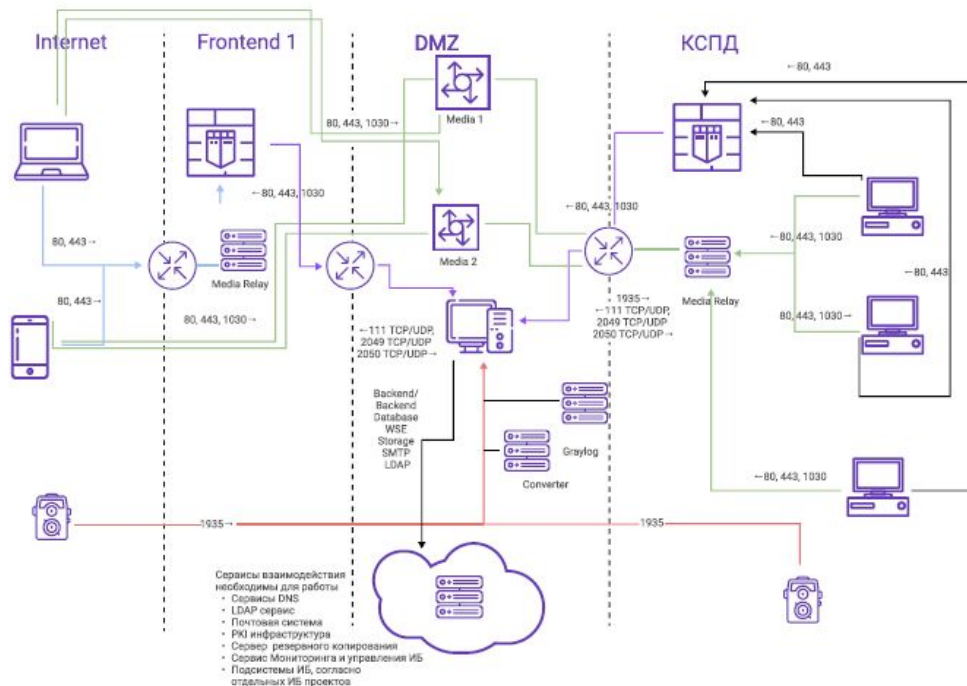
Internet

Frontend 1

DMZ

КСПД

←80, 443

←80, 443

80, 443, 1030→

Media 1

←80, 443, 1030

←80, 443, 1030

←80, 443, 1030

80, 443→

Media 2

←80, 443

Media Relay

80, 443→

Media Relay

80, 443, 1030→

1935→
←111 TCP/UDP,
2049 TCP/UDP
2050 TCP/UDP→

80, 443, 1030→

←111 TCP/UDP,
2049 TCP/UDP
2050 TCP/UDP→

Backend/
Backend
Database
WSE
Storage
SMTP
LDAP

Graylog

Converter

←80, 443, 1030

1935→

1935

Сервисы взаимодействия необходимы для работы
· Сервисы DNS
· LDAP сервис
· Почтовая система
· PKI инфраструктура
· Сервер резервного копирования
· Сервис Мониторинга и управления ИБ
· Подсистемы ИБ, согласно отдельных ИБ проектов